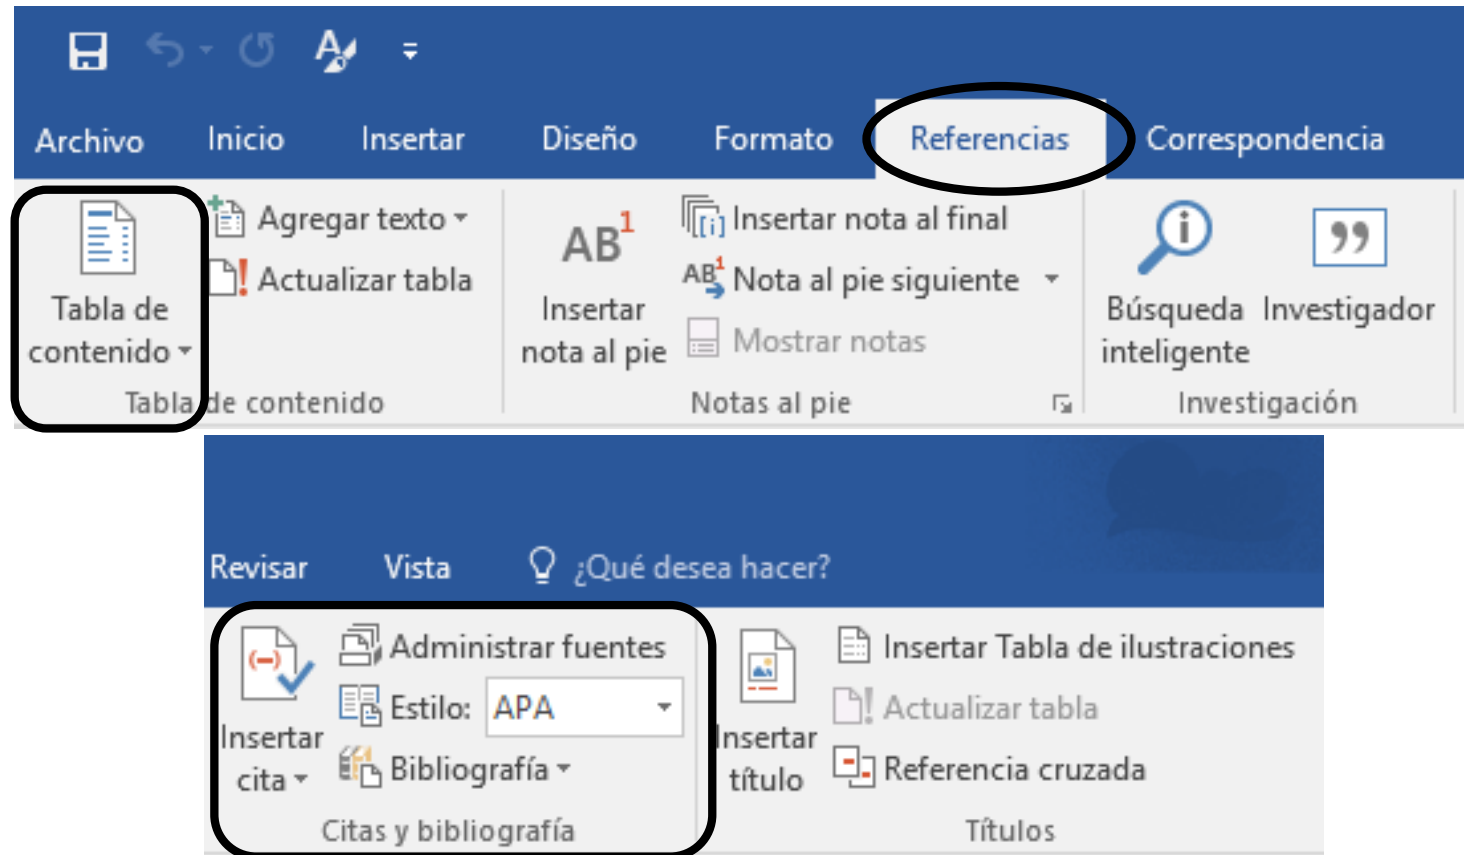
Archivo Inicio Insertar Diseño Formato Referencias Correspondencia

Tabla de contenido

Agregar texto

Actualizar tabla

Tabla de contenido

$AB^1$

Insertar nota al pie

Insertar nota al final

Nota al pie siguiente

Mostrar notas

Notas al pie

Búsqueda inteligente

Investigador

Investigación

Revisar Vista ¿Qué desea hacer?

Insertar cita

Administrar fuentes

Estilo: APA

Bibliografía

Citas y bibliografía

Insertar título

Insertar Tabla de ilustraciones

Actualizar tabla

Referencia cruzada

Títulos